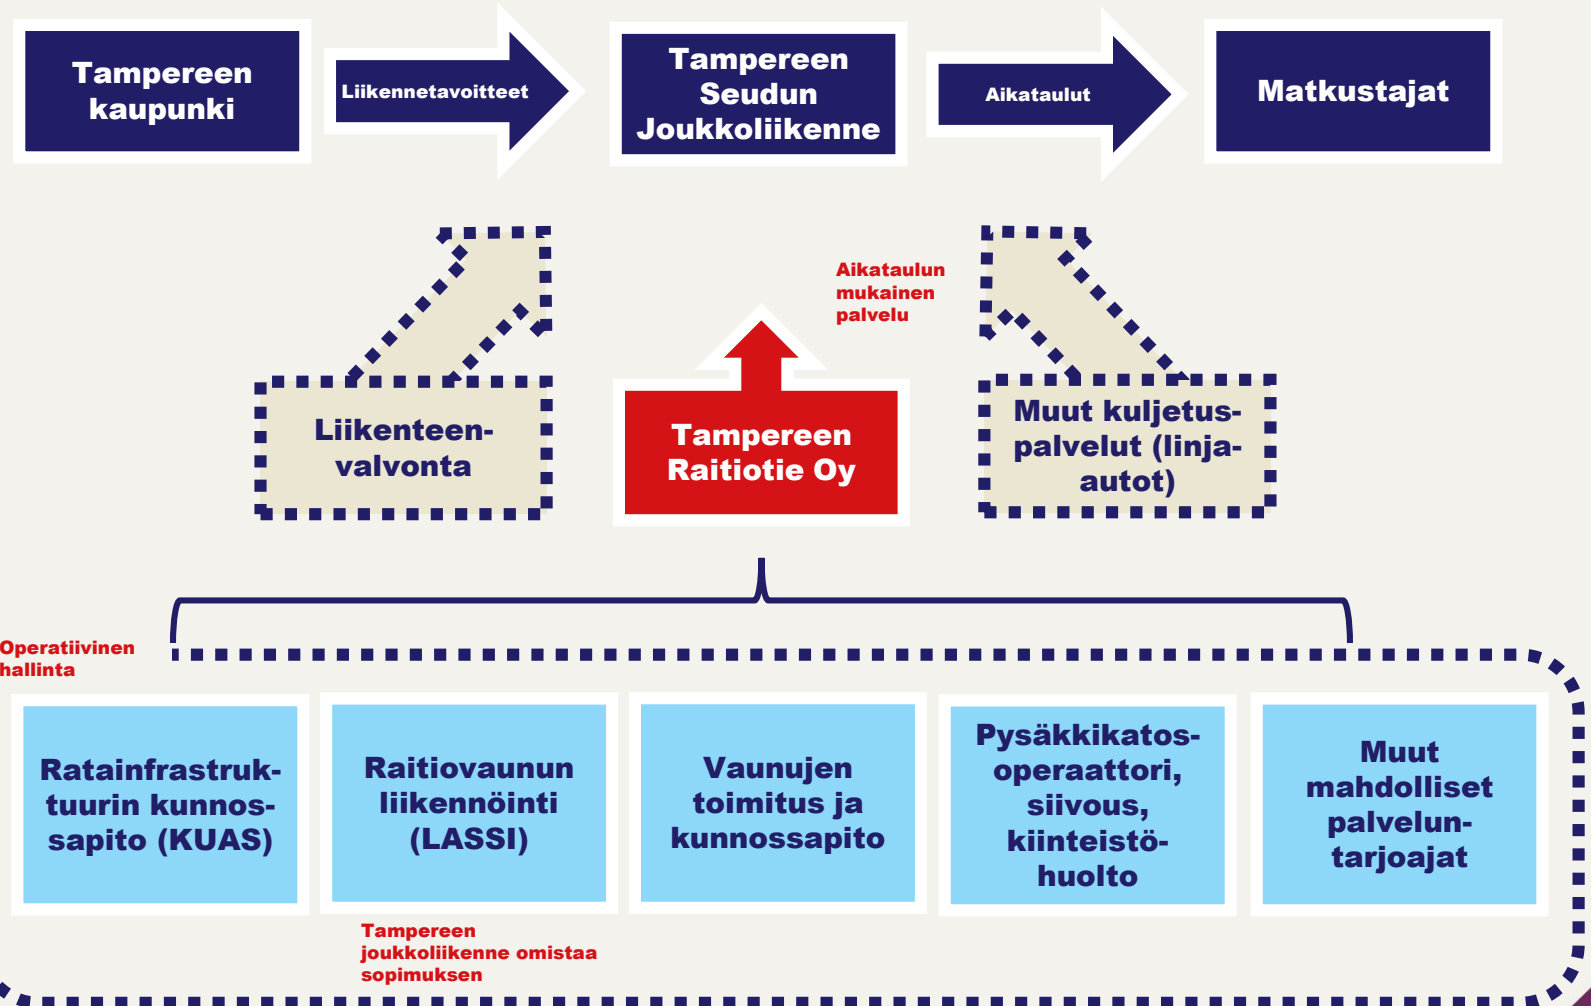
Tampereen kaupunki

Liikennetavoitteet

Tampereen Seudun Joukkoliikenne

Aikataulut

Matkustajat

Liikenteen-valvonta

Aikataulun mukainen palvelu

Tampereen Raitiotie Oy

Muut kuljetus-palvelut (linja-autot)

Operatiivinen hallinta

Ratainfrastruk-tuurin kunnos-sapito (KUAS)

Raitiovaunun liikennöinti (LASSI)

Vaunujen toimitus ja kunnossapito

Pysäkkikatos-operaattori, siivous, kiinteistö-huolto

Muut mahdolliset palvelun-tarjoajat

Tampereen joukkoliikenne omistaa sopimuksen